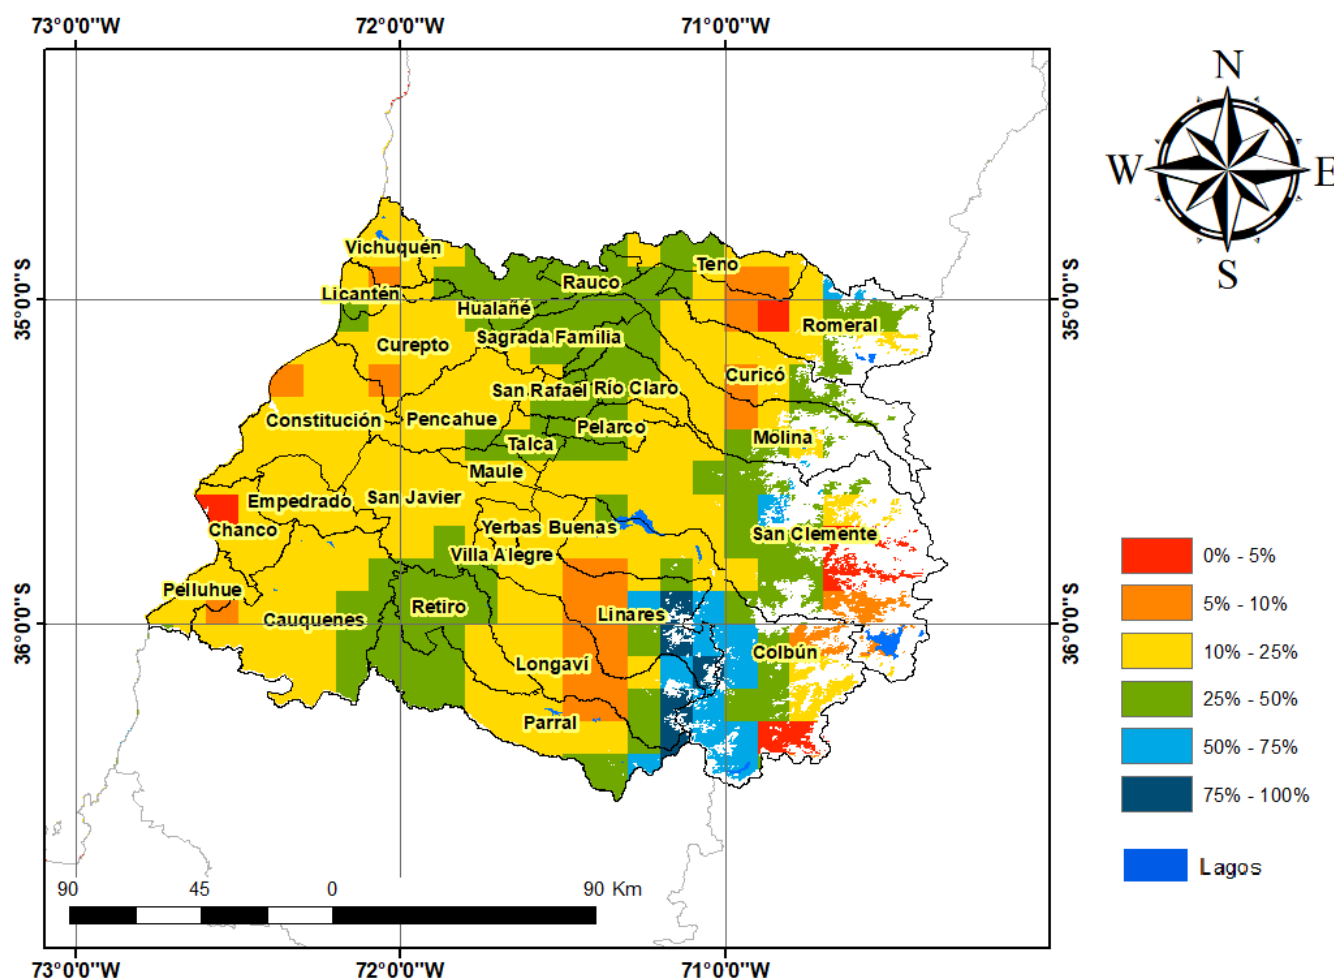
73°0'0"W
72°0'0"W
71°0'0"W

N
W
E
S

35°0'0"S
35°0'0"S
36°0'0"S
36°0'0"S

Vichuquén
Licantén
Rauco
Teno
Hualañé
Romeral
Curepto
Sagrada Familia
San Rafael
Río Claro
Curicó
Constitución
Pencahue
Pelarco
Talca
Molina
Maule
Empedrado
San Javier
Chanco
Yerbas Buenas
San Clemente
Villa Alegre
Pelluhue
Retiro
Linares
Cauquenes
Colbún
Longaví
Parral

0% - 5%
5% - 10%
10% - 25%
25% - 50%
50% - 75%
75% - 100%

Lagos

90
45
0
90 Km

73°0'0"W
72°0'0"W
71°0'0"W